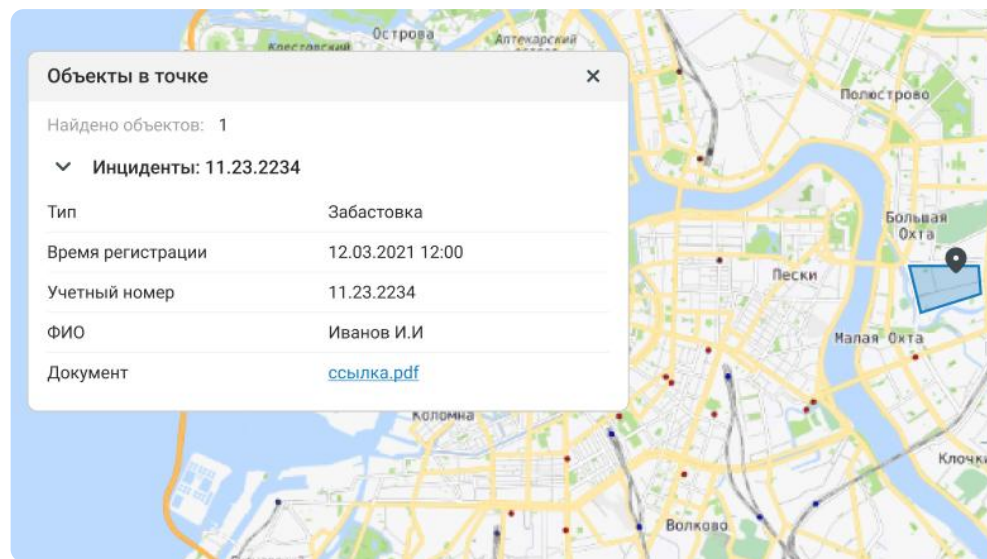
Крестовский
Острова
Аптекарский

Объекты в точке
×

Найдено объектов: 1

Инциденты: 11.23.2234

| Тип | Забастовка |
|---|---|
| Время регистрации | 12.03.2021 12:00 |
| Учетный номер | 11.23.2234 |
| ФИО | Иванов И.И |
| Документ | ссылка.pdf |

Полюстрово
Большая Охта
Пески
Малая Охта
Коломна
Волково
Клочки